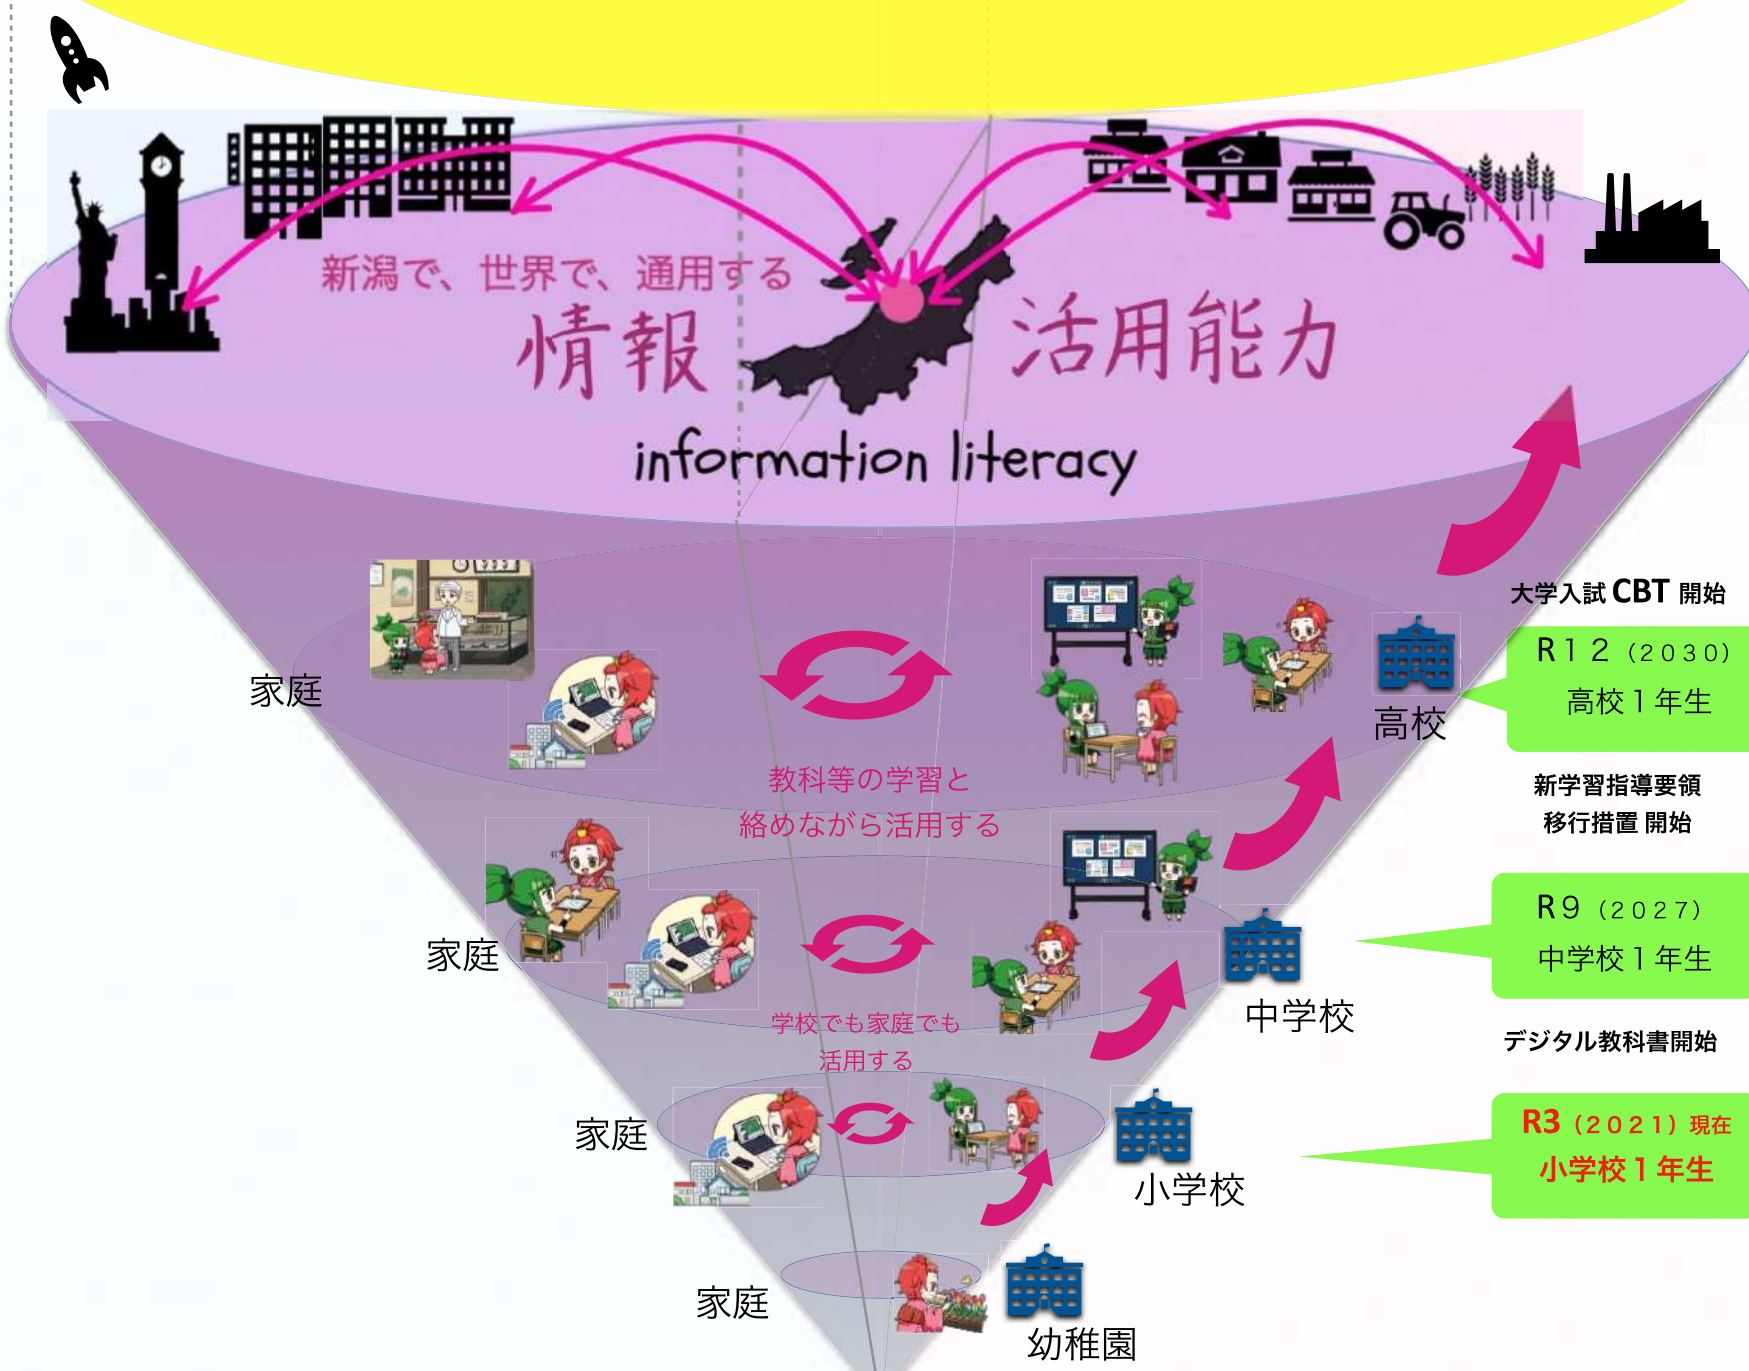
新潟で、世界で、通用する
情報 活用能力
information literacy

大学入試 CBT 開始
R12（2030）
高校１年生

家庭
高校

教科等の学習と
絡めながら活用する

新学習指導要領
移行措置 開始

家庭
R9（2027）
中学校１年生

中学校

学校でも家庭でも
活用する

デジタル教科書開始

家庭
小学校
R3（2021）現在
小学校１年生

家庭
幼稚園